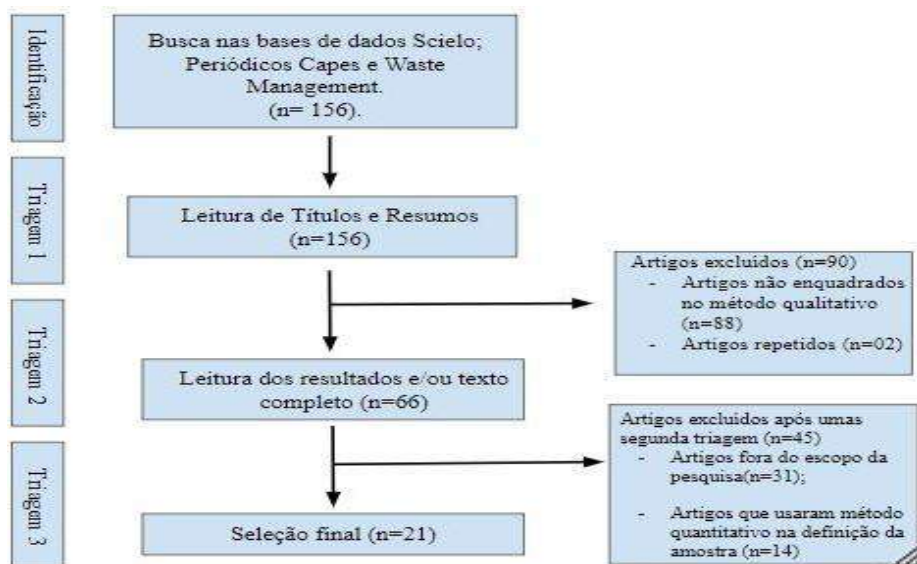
Identificação

Busca nas bases de dados Scielo; Periódicos Capes e Waste Management.
(n= 156).

Triagem 1

Leitura de Títulos e Resumos
(n=156)

Artigos excluidos (n=90)
- Artigos não enquadrados no método qualitativo (n=88)
- Artigos repetidos (n=02)

Triagem 2

Leitura dos resultados e/ou texto completo (n=66)

Artigos excluidos após umas segunda triagem (n=45)
- Artigos fora do escopo da pesquisa(n=31);
- Artigos que usaram método quantitativo na definição da amostra (n=14)

Triagem 3

Seleção final (n=21)